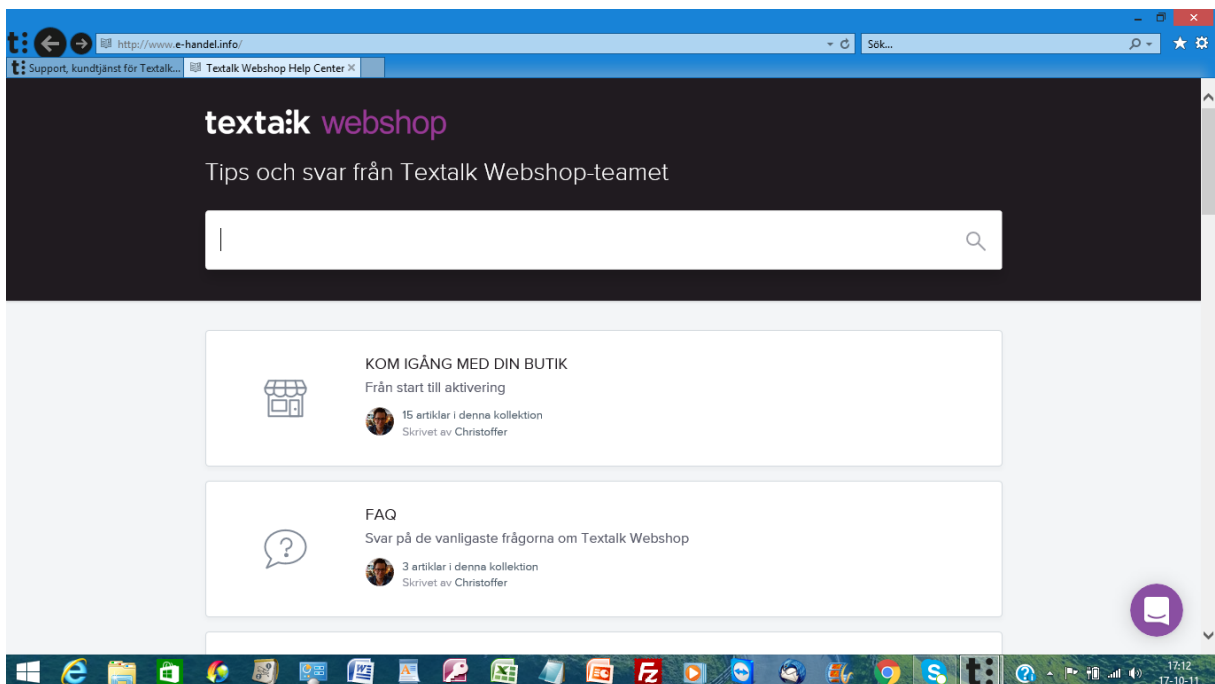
http://www.e-handel.info/

Sök...

Support, kundtjänst för Textalk...

Textalk Webshop Help Center

textalk webshop

Tips och svar från Textalk Webshop-teamet

KOM IGÅNG MED DIN BUTIK

Från start till aktivering

15 artiklar i denna kollektion
Skrivet av Christoffer

FAQ

Svar på de vanligaste frågorna om Textalk Webshop

3 artiklar i denna kollektion
Skrivet av Christoffer

17:12
17-10-11